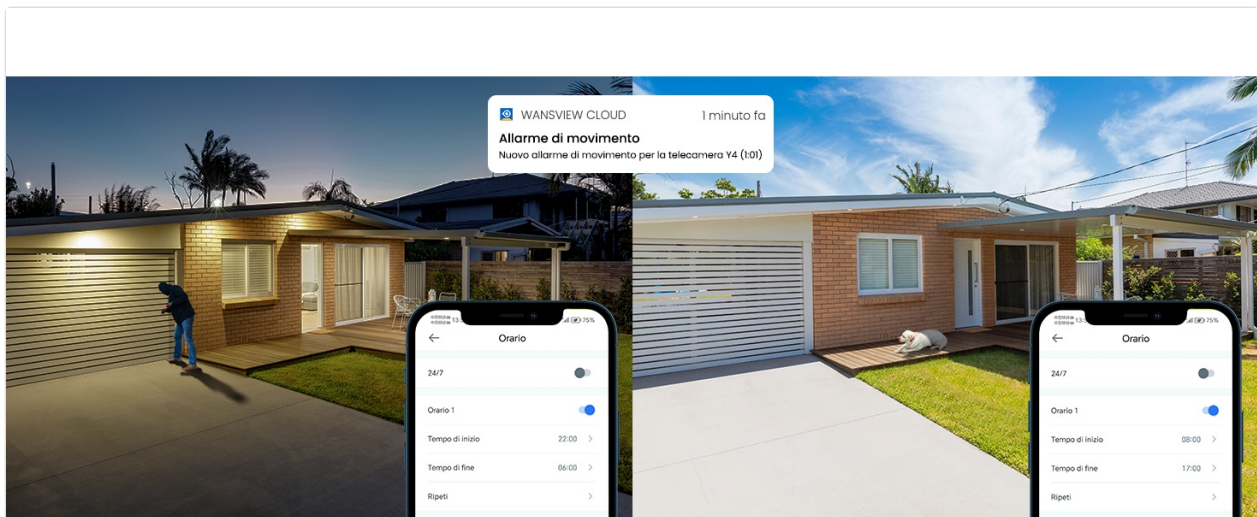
WANSVIEW CLOUD
1 minuto fa
Allarme di movimento
Nuovo allarme di movimento per la telecamera Y4 (1:01)

13:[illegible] 75%
Orario
24/7
Orario 1
Tempo di inizio 22:00
Tempo di fine 06:00
Ripeti

13:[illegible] 75%
Orario
24/7
Orario 1
Tempo di inizio 08:00
Tempo di fine 17:00
Ripeti